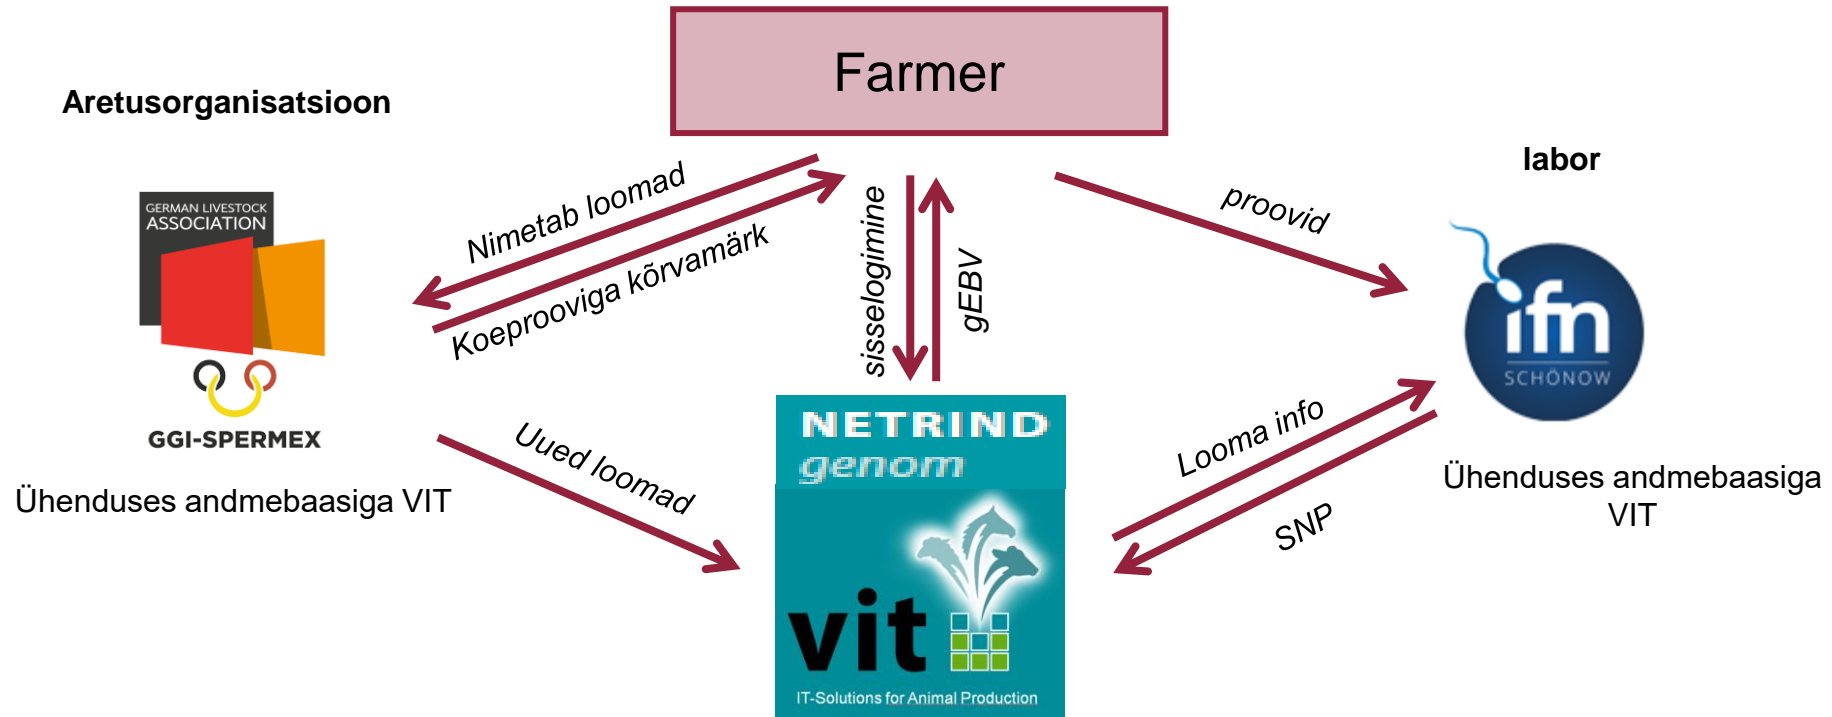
Farmer

Aretusorganisatsioon

GERMAN LIVESTOCK ASSOCIATION

GGI-SPERMEX

Ühenduses andmebaasiga VIT

Nimetab loomad

Koeproovige kõrvamärk

sisselogimine

gEBV

proovid

labor

ifn SCHÖNOW

Ühenduses andmebaasiga VIT

Uued loomad

NETRIND genom

vit

IT-Solutions for Animal Production

Looma info

SNP